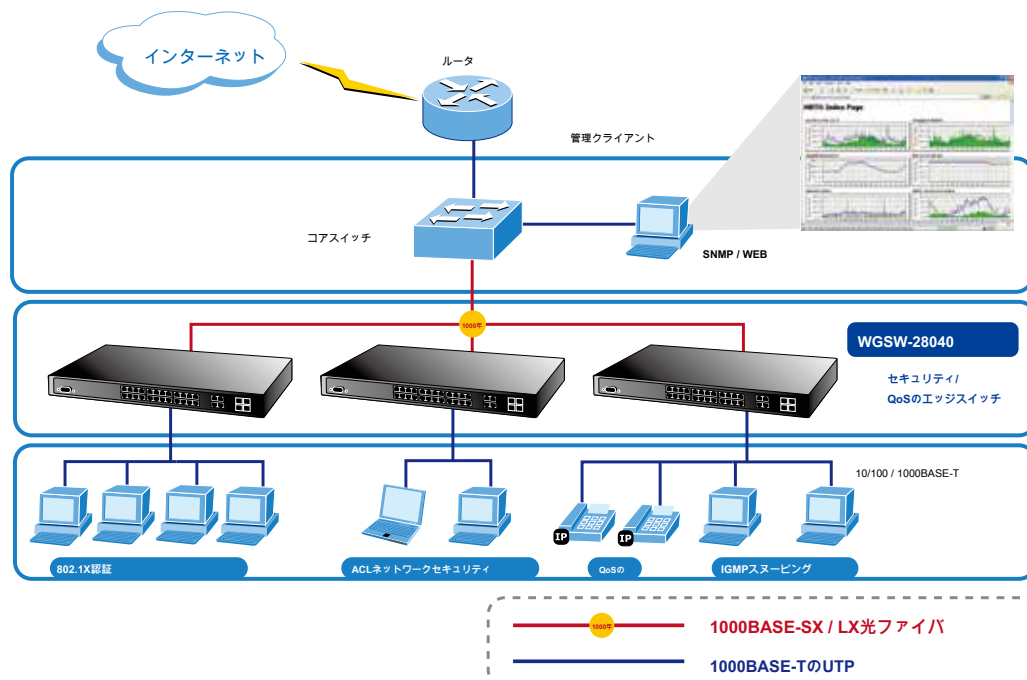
インターネット

ルータ

管理クライアント

NMTG Index Page

コアスイッチ

SNMP / WEB

1000FX

WGSW-28040

セキュリティ/
QoSのエッジスイッチ

10/100 / 1000BASE-T

IP

IP

802.1X認証

ACLネットワークセキュリティ

QoSの

IGMPスヌーピング

1000FX

1000BASE-SX / LX光ファイバ

1000BASE-TのUTP